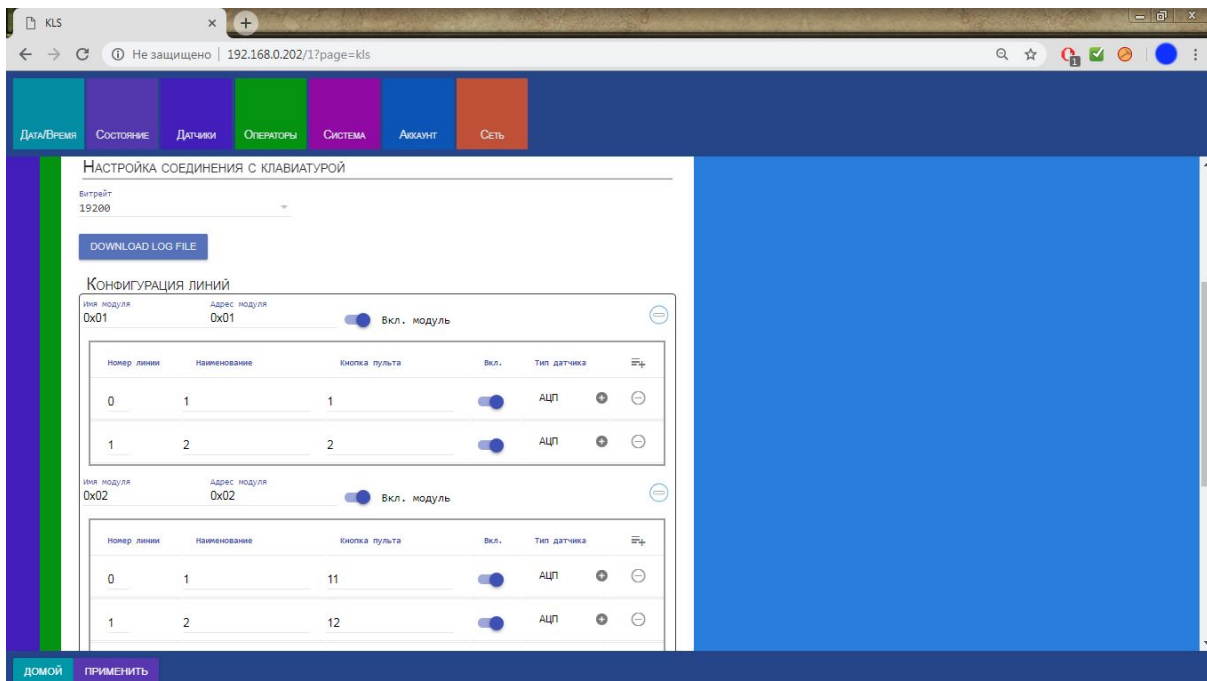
KLS

Не защищено | 192.168.0.202/1?page=kls

Дата/Время Состояние Датчики Операторы Система Аккаунт Сеть

Настройка соединения с клавиатурой

Битрейт
19200

DOWNLOAD LOG FILE

Конфигурация линий

Имя модуля
0x01

Адрес модуля
0x01

Вкл. модуль

| Номер линии | Наименование | Кнопка пульта | Вкл. | Тип датчика |
|---|---|---|---|---|
| 0 | 1 | 1 | | АЦП |
| 1 | 2 | 2 | | АЦП |

Имя модуля
0x02

Адрес модуля
0x02

Вкл. модуль

| Номер линии | Наименование | Кнопка пульта | Вкл. | Тип датчика |
|---|---|---|---|---|
| 0 | 1 | 11 | | АЦП |
| 1 | 2 | 12 | | АЦП |

ДОМОЙ ПРИМЕНИТЬ